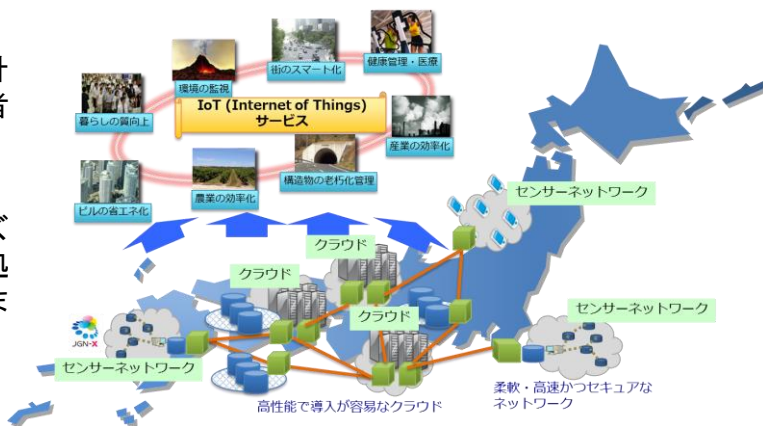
環境の監視
街のスマート化
健康管理・医療
暮らしの質向上
IoT (Internet of Things) サービス
産業の効率化
構造物の老朽化管理
ビルの省エネ化
農業の効率化
センサーネットワーク
クラウド
クラウド
クラウド
センサーネットワーク
JGN-X
センサーネットワーク
柔軟・高速かつセキュアなネットワーク
高性能で導入が容易なクラウド